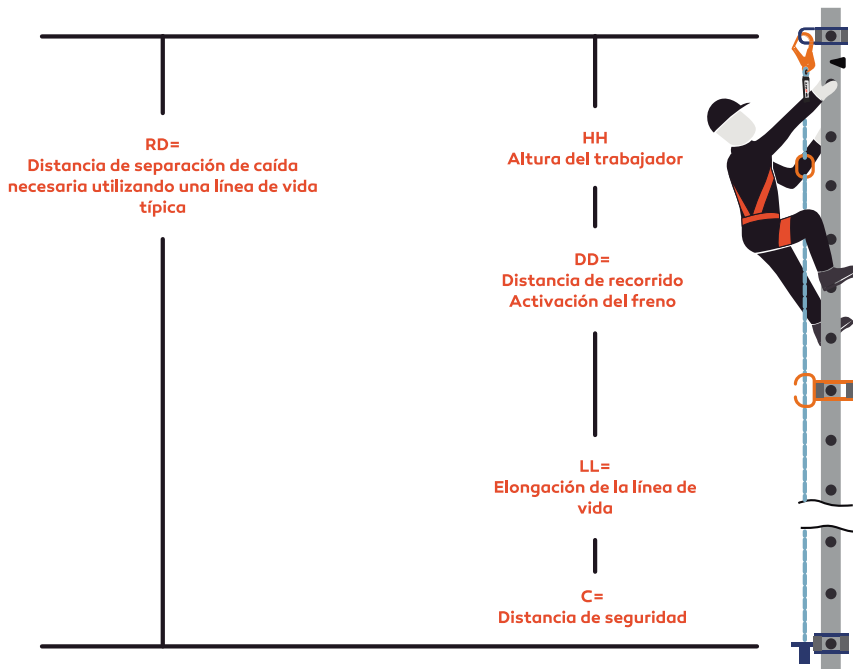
RD=
Distancia de separación de caída necesaria utilizando una línea de vida típica

HH
Altura del trabajador

DD=
Distancia de recorrido
Activación del freno

LL=
Elongación de la línea de vida

C=
Distancia de seguridad